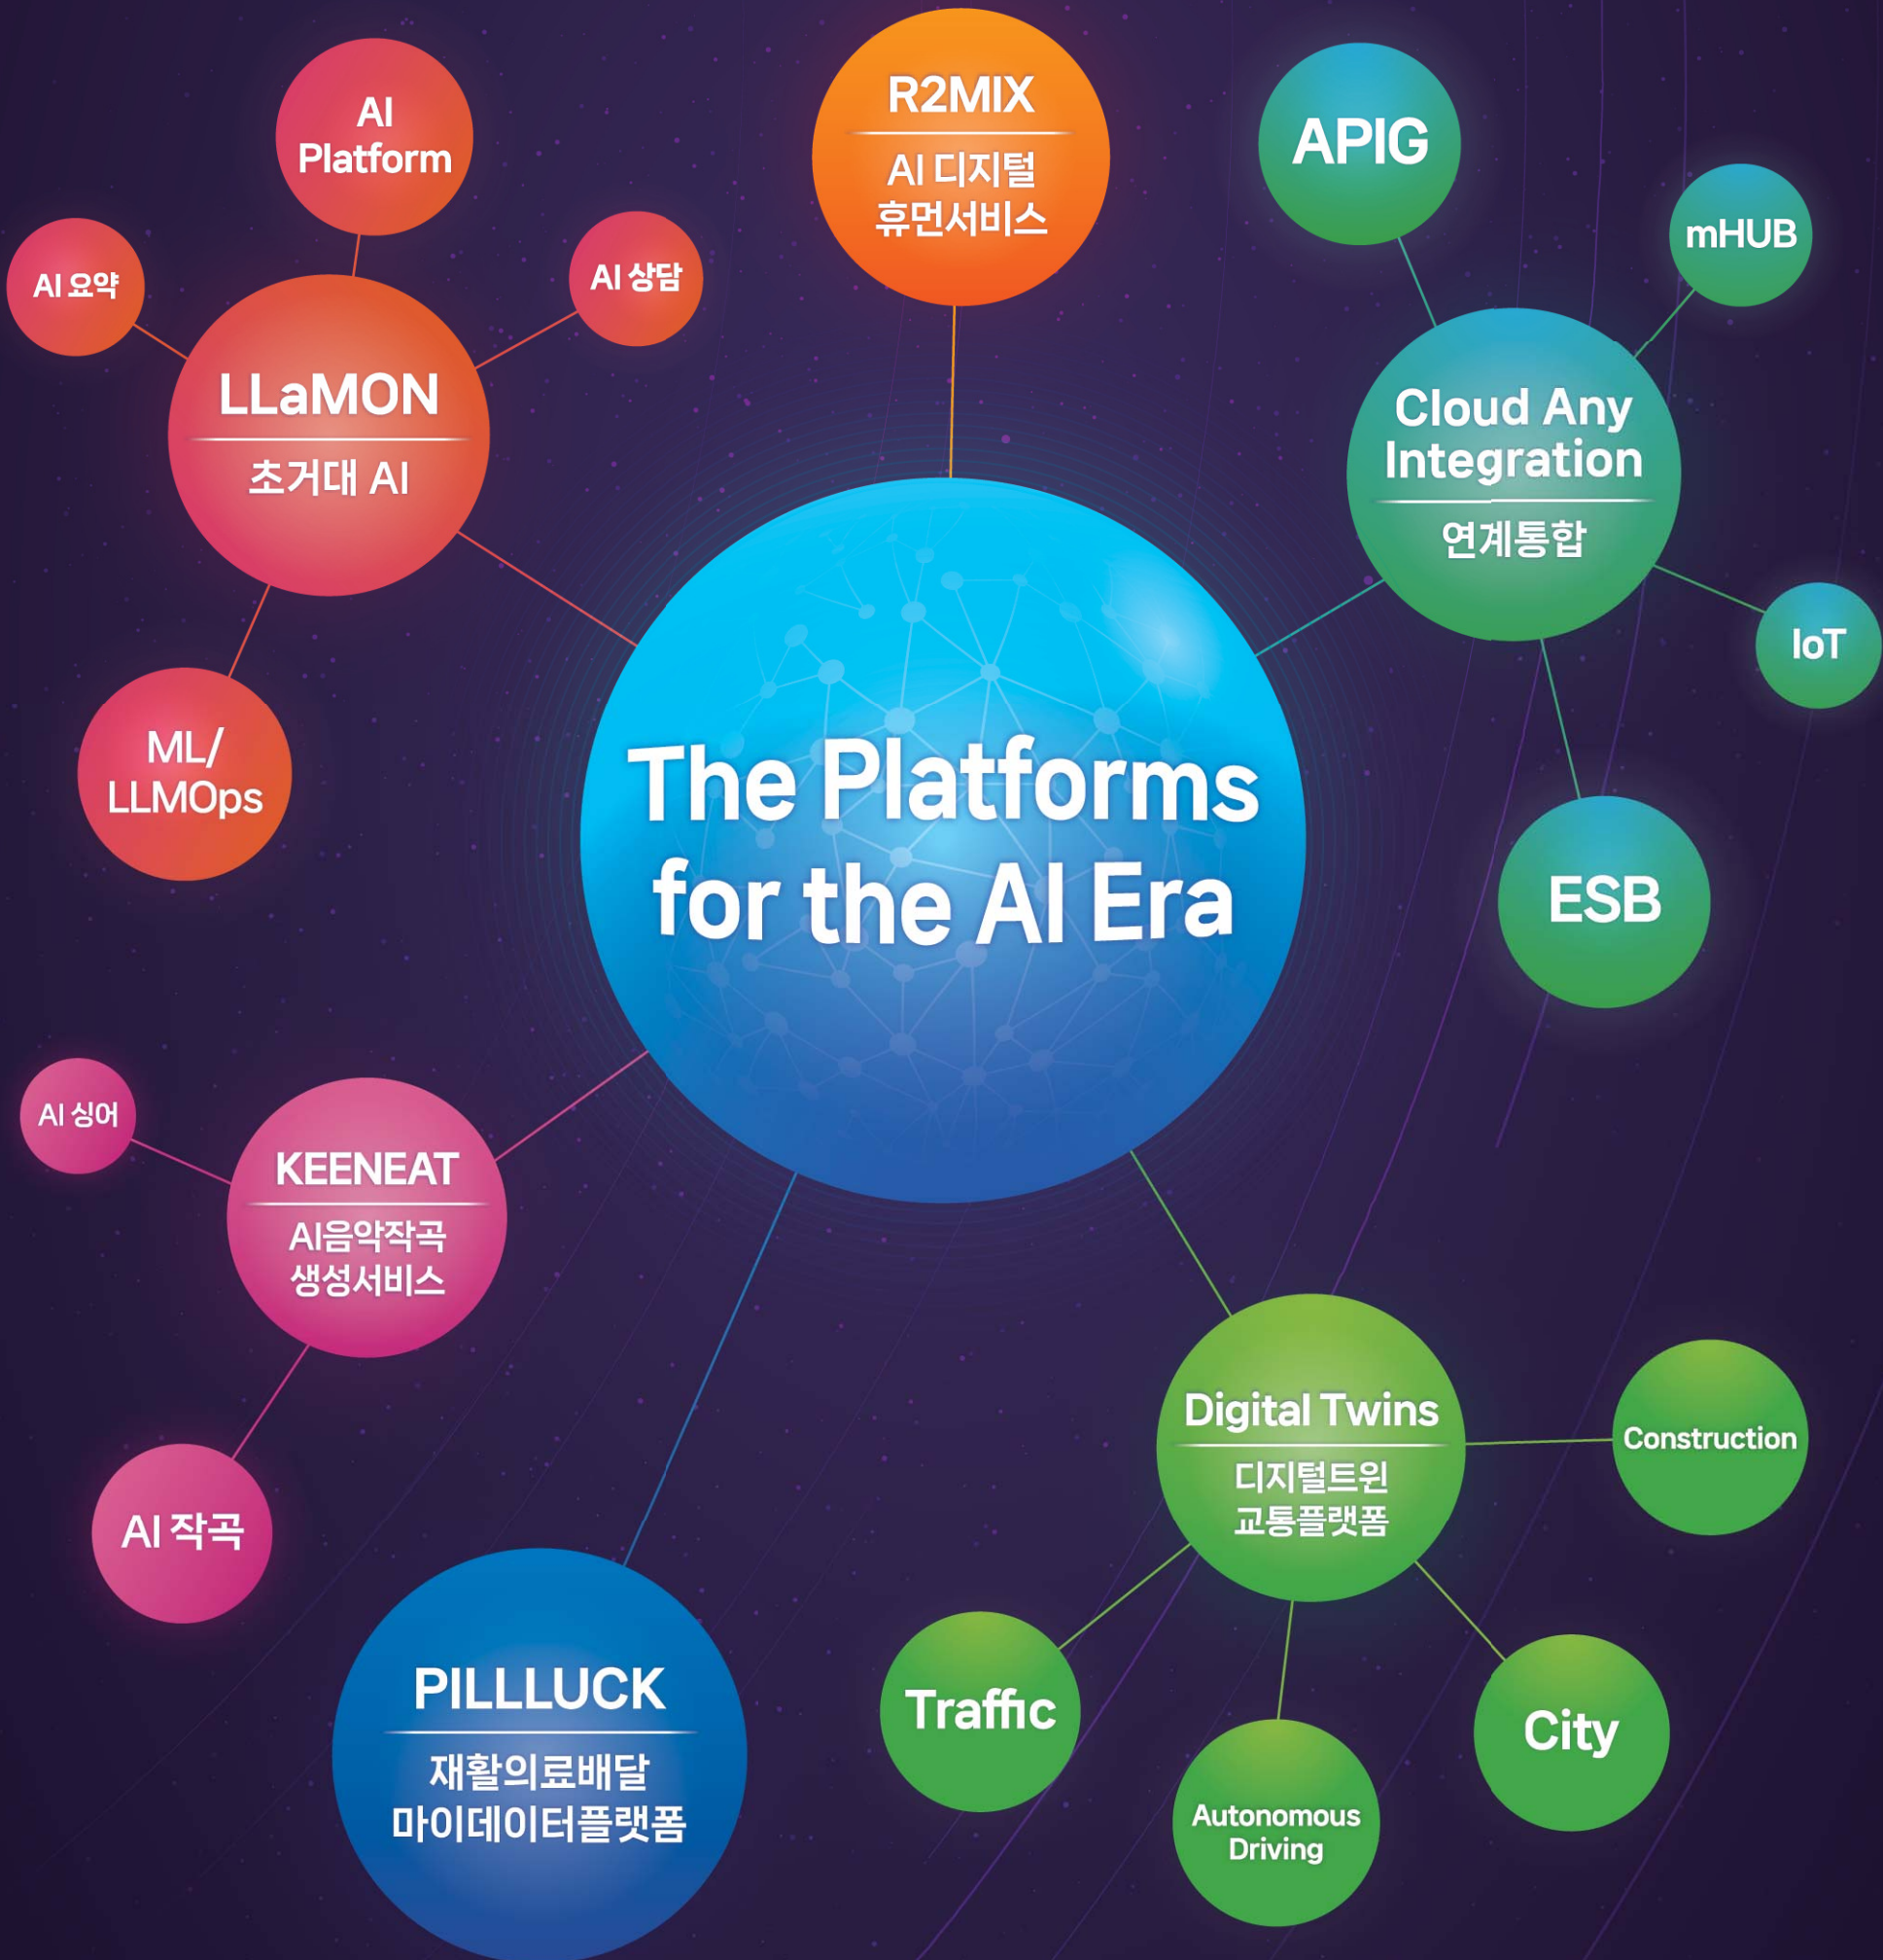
AI Platform

AI 요약

AI 상담

LLaMON
초거대 AI

ML/ LLMOps

R2MIX
AI 디지털 휴먼서비스

APIG

mHUB

Cloud Any Integration
연계통합

IoT

ESB

The Platforms for the AI Era

AI 싱어

KEENEAT
AI음악작곡 생성서비스

AI 작곡

PILLLUCK
재활의료배달 마이데이터플랫폼

Digital Twins
디지털트윈 교통플랫폼

Construction

Traffic

Autonomous Driving

City